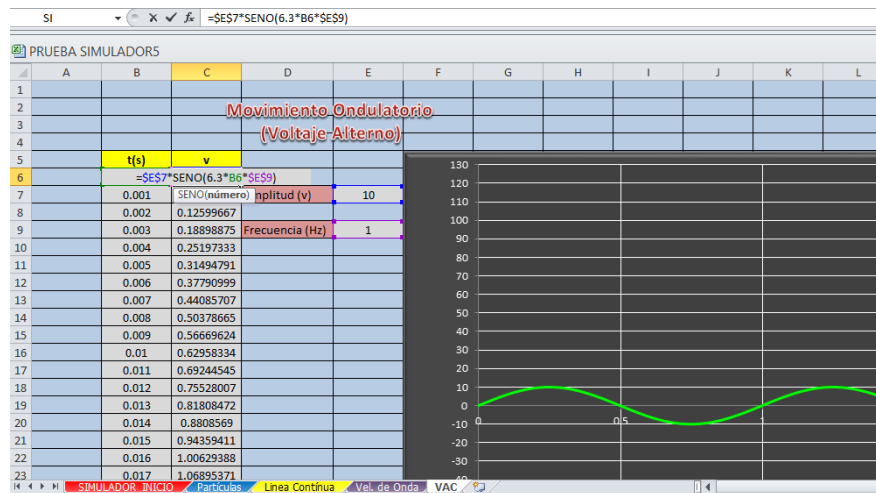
SI

=$E$7*SENO(6.3*B6*$E$9)

PRUEBA SIMULADOR5

| | A | B | C | D | E | F | G | H | I | J | K | L |
|---|---|---|---|---|---|---|---|---|---|---|---|---|
| 1 | | | | | | | | | | | | |
| 2 | | | Movimiento Ondulatorio | | | | | | | | | |
| 3 | | | (Voltaje Alterno) | | | | | | | | | |
| 4 | | | | | | | | | | | | |
| 5 | | t(s) | v | | | | | | | | | |
| 6 | | =$E$7*SENO(6.3*B6*$E$9) | | | | | | | | | | |
| 7 | | 0.001 | SENO(número) | nplitud (v) | 10 | | | | | | | |
| 8 | | 0.002 | 0.12599667 | | | | | | | | | |
| 9 | | 0.003 | 0.18898875 | Frecuencia (Hz) | 1 | | | | | | | |
| 10 | | 0.004 | 0.25197333 | | | | | | | | | |
| 11 | | 0.005 | 0.31494791 | | | | | | | | | |
| 12 | | 0.006 | 0.37790999 | | | | | | | | | |
| 13 | | 0.007 | 0.44085707 | | | | | | | | | |
| 14 | | 0.008 | 0.50378665 | | | | | | | | | |
| 15 | | 0.009 | 0.56669624 | | | | | | | | | |
| 16 | | 0.01 | 0.62958334 | | | | | | | | | |
| 17 | | 0.011 | 0.69244545 | | | | | | | | | |
| 18 | | 0.012 | 0.75528007 | | | | | | | | | |
| 19 | | 0.013 | 0.81808472 | | | | | | | | | |
| 20 | | 0.014 | 0.8808569 | | | | | | | | | |
| 21 | | 0.015 | 0.94359411 | | | | | | | | | |
| 22 | | 0.016 | 1.00629388 | | | | | | | | | |
| 23 | | 0.017 | 1.06895371 | | | | | | | | | |

130
120
110
100
90
80
70
60
50
40
30
20
10
0
-10
-20
-30
-40
0
0.5
1

SIMULADOR INICIO | Partículas | Linea Contínua | Vel. de Onda | VAC